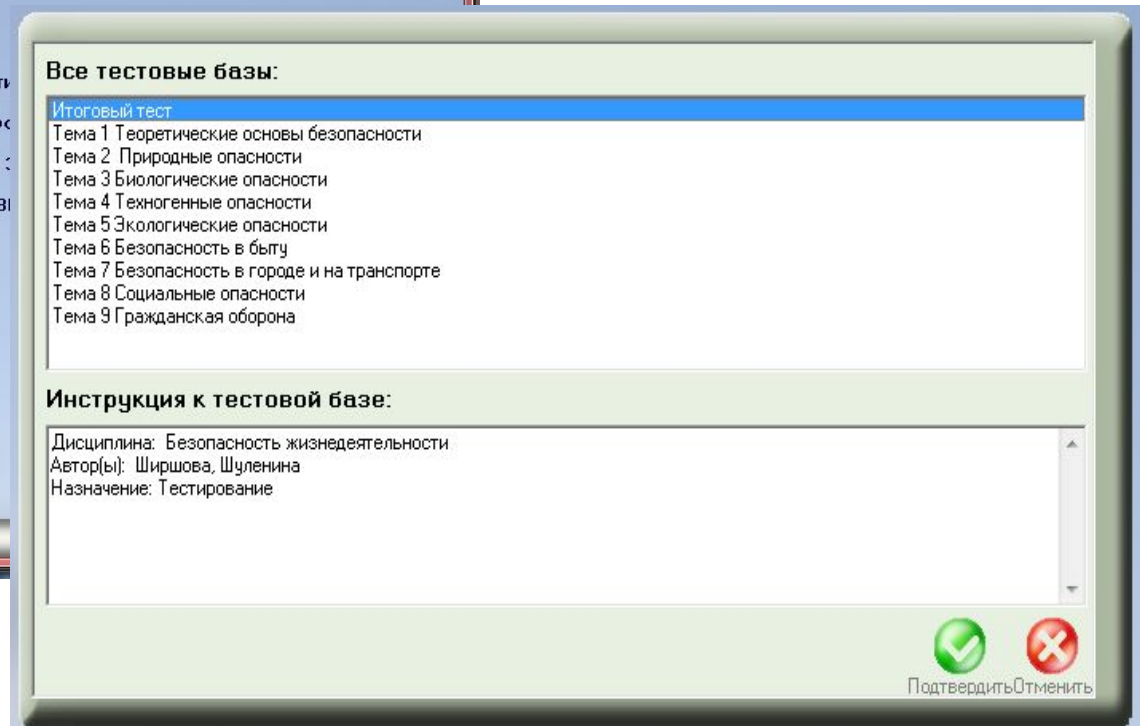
Все тестовые базы:

Итоговый тест
Тема 1 Теоретические основы безопасности
Тема 2 Природные опасности
Тема 3 Биологические опасности
Тема 4 Техногенные опасности
Тема 5 Экологические опасности
Тема 6 Безопасность в быту
Тема 7 Безопасность в городе и на транспорте
Тема 8 Социальные опасности
Тема 9 Гражданская оборона

Инструкция к тестовой базе:

Дисциплина: Безопасность жизнедеятельности
Автор(ы): Ширшова, Шуленина
Назначение: Тестирование

ПодтвердитьОтменить